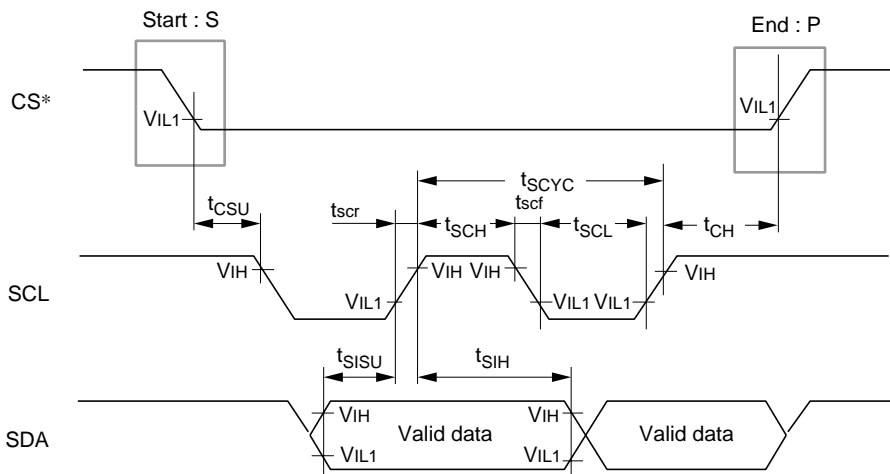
Start : S

End : P

CS*

VIL1

VIL1

$t_{SCYC}$

$t_{CSU}$

$t_{scr}$

$t_{SCH}$

$t_{scf}$

$t_{SCL}$

$t_{CH}$

SCL

VIH

VIH VIH

VIH

VIL1

VIL1 VIL1

$t_{SISU}$

$t_{SIH}$

SDA

VIH

VIL1

Valid data

VIH

VIL1

Valid data